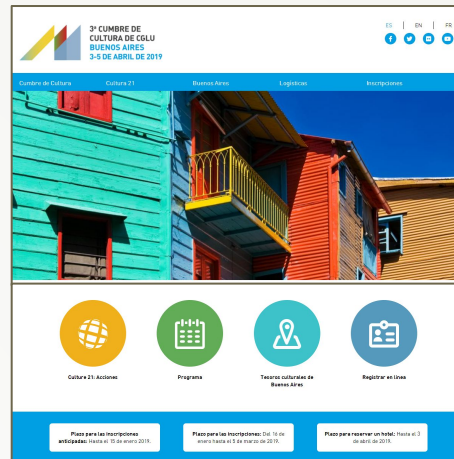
3ª CUMBRE DE CULTURA DE CGLU
BUENOS AIRES
3-5 DE ABRIL DE 2019

ES | EN | FR

Cumbre de Cultura Cultura 21 Buenos Aires Logísticas Inscripciones

Cultura 21: Acciones

Programa

Tesoros culturales de Buenos Aires

Registrar en línea

Plazo para las inscripciones anticipadas: Hasta el 15 de enero 2019.

Plazo para las inscripciones: Del 16 de enero hasta el 5 de marzo de 2019.

Plazo para reservar un hotel: Hasta el 3 de abril de 2019.